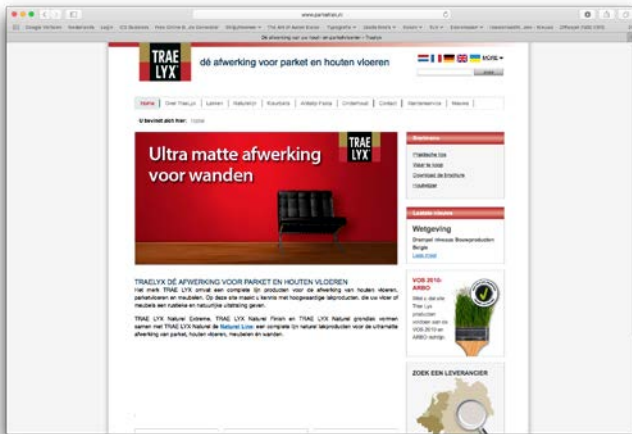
www.parketlak.nl

Dé afwerking van uw hout- en parketvloer - Traelyx

TRAE LYX

dé afwerking voor parket en houten vloeren

zoek

Home | Over Trae-Lyx | Lakken | Naturel lin | Kleurkaart | Afdeling Pasta | Onderhoud | Contact | Klantenservice | Nieuws

U bevindt zich hier: Home

Ultra matte afwerking voor wanden

TRAE LYX

TRAELYX DÉ AFWERKING VOOR PARKET EN HOUTEN VLOEREN

Het merk TRAE LYX omvat een complete lijn producten voor de afwerking van houten vloeren, parketvloeren en meubelen. Op deze site maakt u kennis met hoogwaardige lakproducten, die uw vloer of meubels een rustieke en natuurlijke uitstraling geven.

TRAE LYX Naturel Extreme, TRAE LYX Naturel Finish en TRAE LYX Naturel grondlak vormen samen met TRAE LYX Naturel de Naturel Line, een complete lijn naturel lakproducten voor de ultramatte afwerking van parket, houten vloeren, meubelen en wanden.

Services

Praktische tips
Waar te koop
Download de brochure
Veiligheid

Laatste nieuws

Wetgeving

Stempel nieuws Bouwproducten Belgie

Lees meer

VOS 2010 ARBO

Wist u dat alle Trae Lyx producten voldoen aan de VOS 2010 en ARBO richtlijn

ZOEK EEN LEVERANCIER